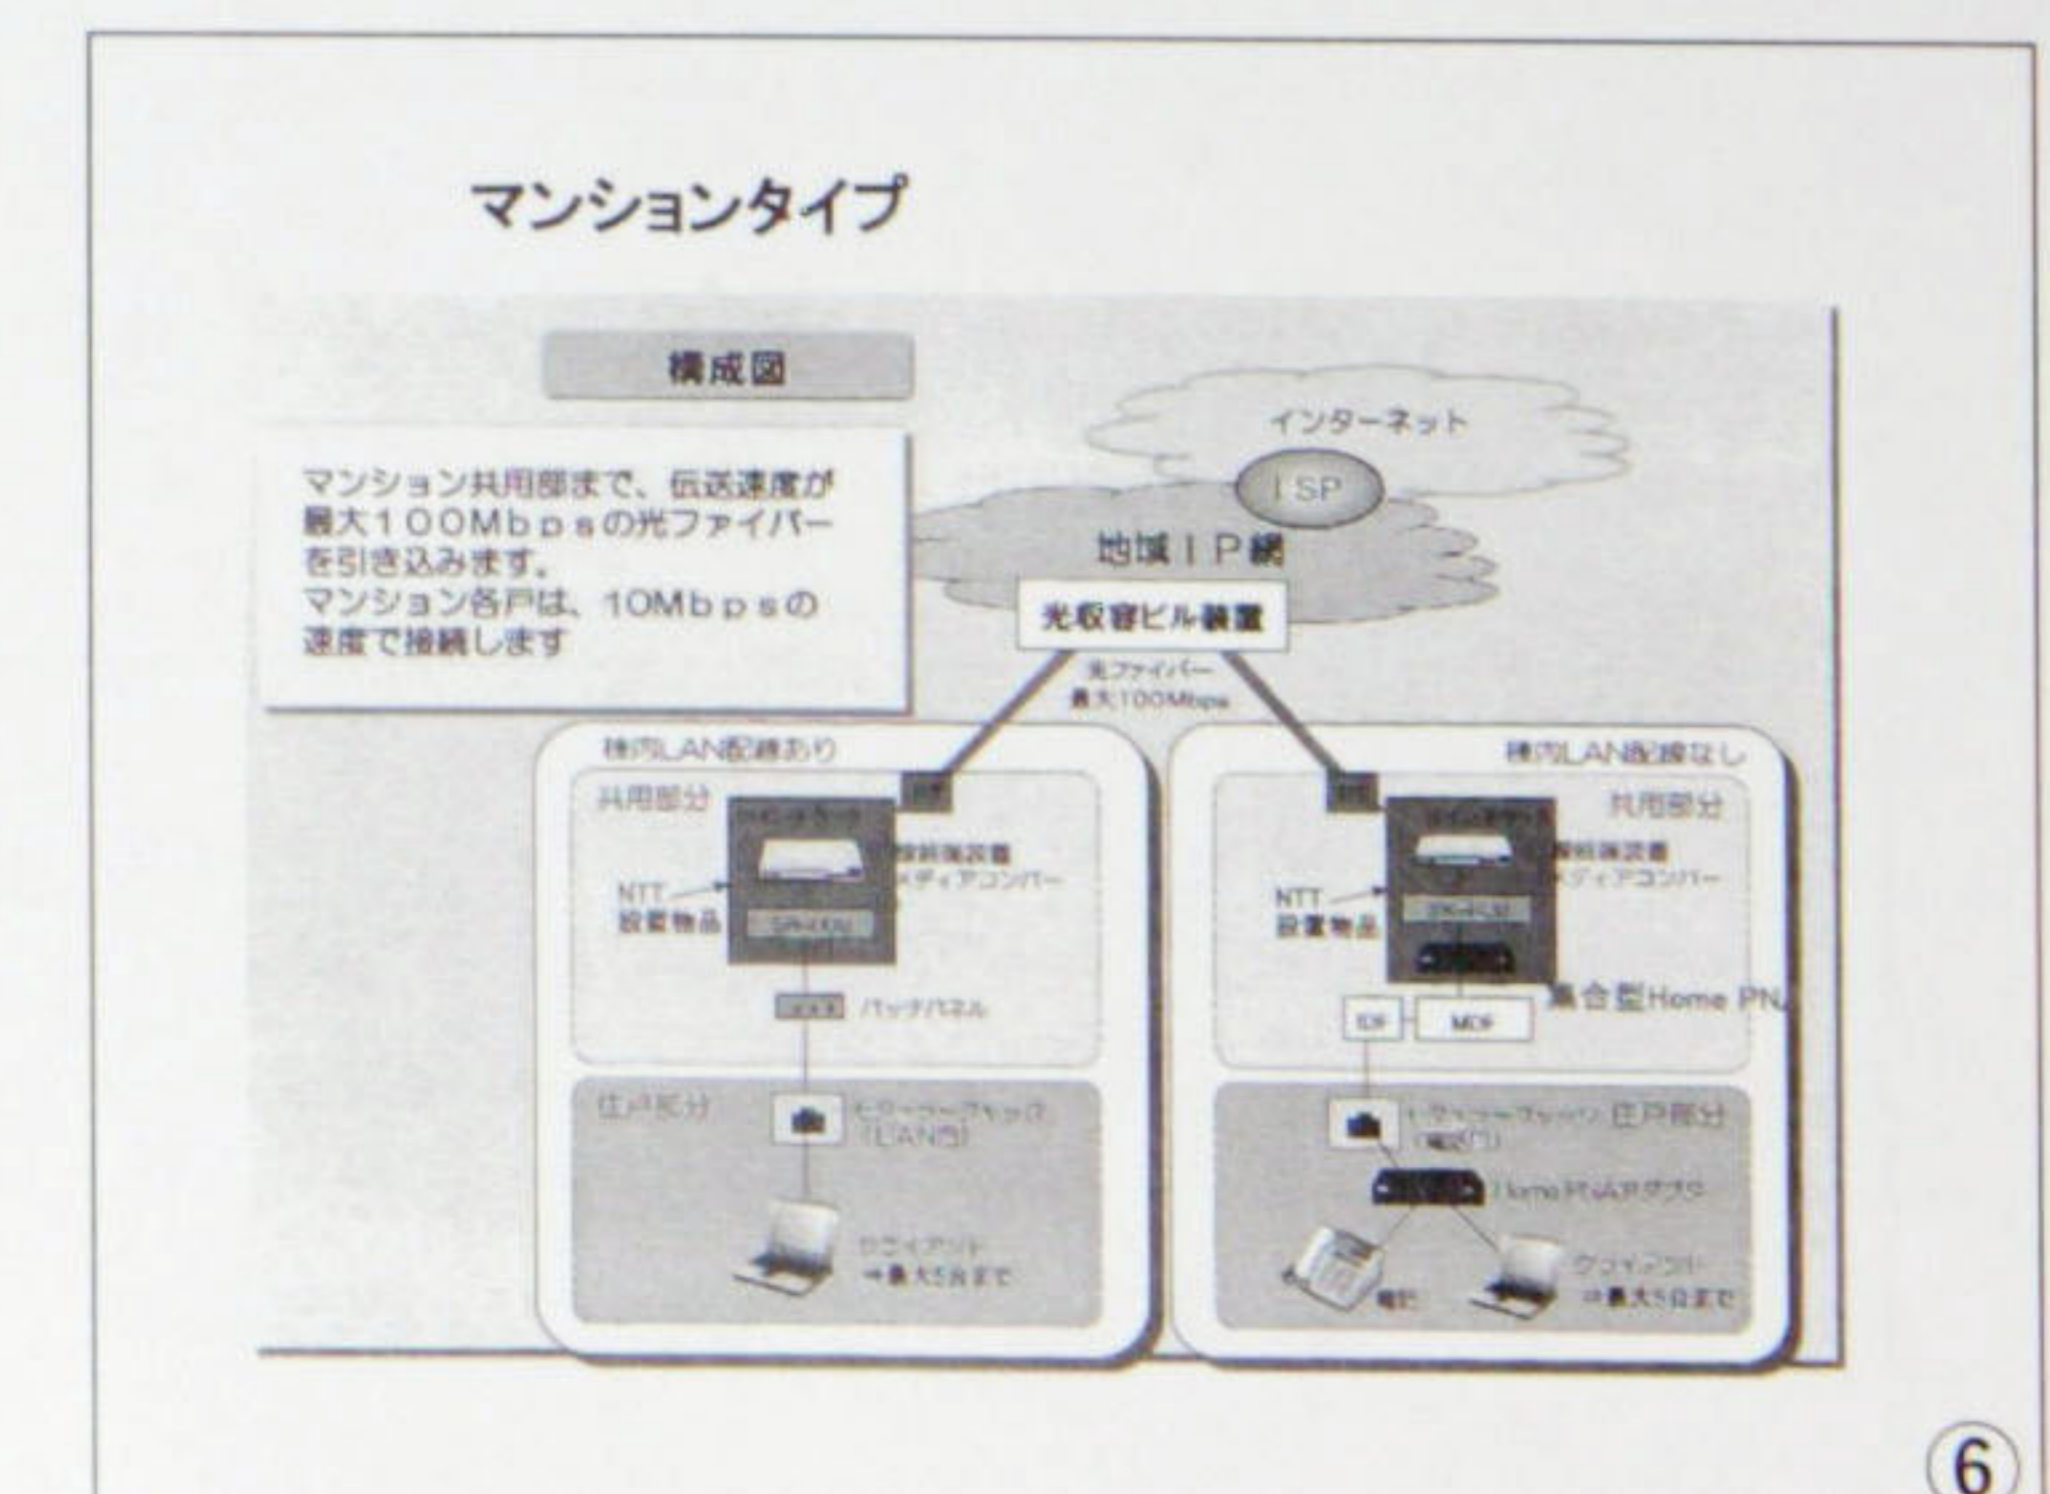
マンションタイプ

構成図

マンション共用部まで、伝送速度が最大100Mbpsの光ファイバーを引き込みます。
マンション各戸は、10Mbpsの速度で接続します

インターネット

ISP

地域IP網

光収容ビル装置

光ファイバー
最大100Mbps

棟内LAN配線あり

共用部分

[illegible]

回線終端装置
メディアコンバータ

NTT
設置物品

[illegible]

パッチパネル

住戸部分

モジュラージャック
(LAN用)

クライアント
→最大5台まで

棟内LAN配線なし

共用部分

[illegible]

回線終端装置
メディアコンバータ

NTT
設置物品

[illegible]

集合型Home PNA

IDF

MDF

モジュラージャック
(電話用)

住戸部分

Home PNAアダプタ

電話

クライアント
→最大5台まで

6